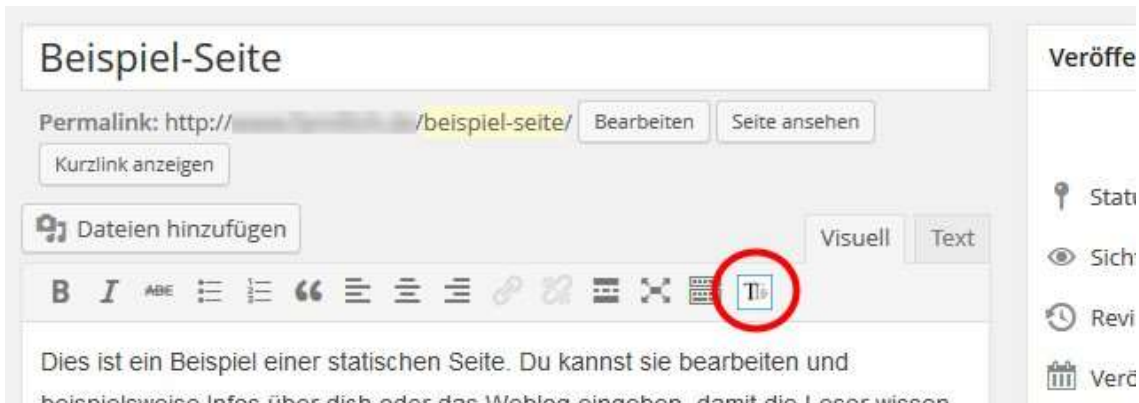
Beispiel-Seite

Permalink: http://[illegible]/beispiel-seite/ Bearbeiten Seite ansehen

Kurzlink anzeigen

Dateien hinzufügen

Visuell Text

B I ABC

Dies ist ein Beispiel einer statischen Seite. Du kannst sie bearbeiten und

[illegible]

Veröffe

Statu

Sich

Revi

Verö